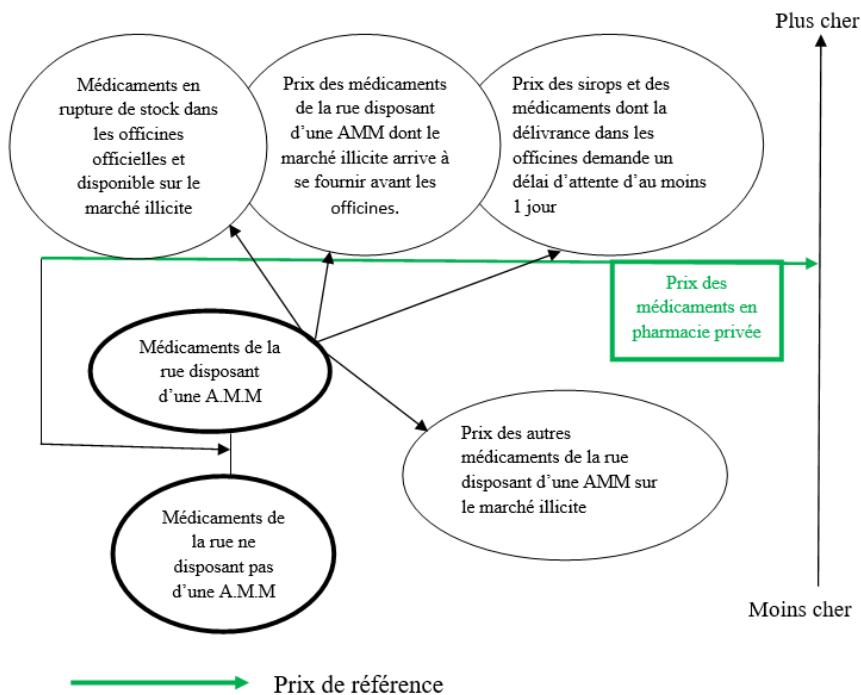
Plus cher

Médicaments en rupture de stock dans les officines officielles et disponible sur le marché illicite

Prix des médicaments de la rue disposant d'une AMM dont le marché illicite arrive à se fournir avant les officines.

Prix des sirops et des médicaments dont la délivrance dans les officines demande un délai d'attente d'au moins 1 jour

Prix des médicaments en pharmacie privée

Médicaments de la rue disposant d'une A.M.M

Prix des autres médicaments de la rue disposant d'une AMM sur le marché illicite

Médicaments de la rue ne disposant pas d'une A.M.M

Moins cher

Prix de référence